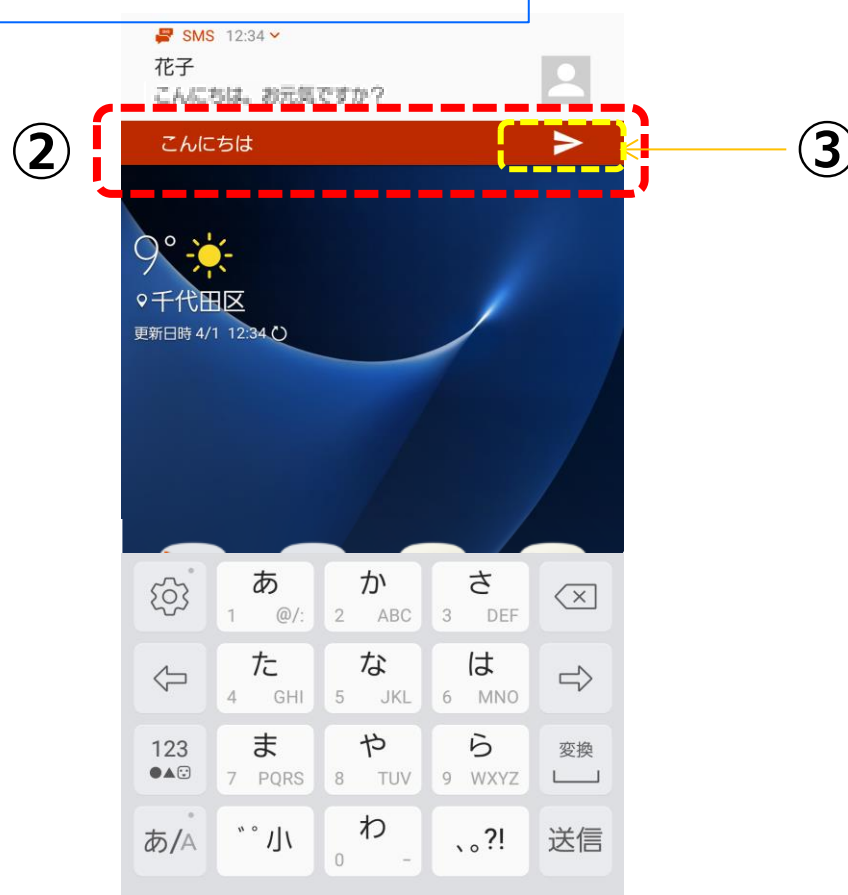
SMS 12:34
花子
こんにちは。お元気ですか？
②
こんにちは
③
9°
千代田区
更新日時 4/1 12:34

あ
1 @/:
か
2 ABC
さ
3 DEF
た
4 GHI
な
5 JKL
は
6 MNO
123
ま
7 PQRS
や
8 TUV
ら
9 WXYZ
変換
あ/A
゛゜小
わ
0 ー
、。?!
送信